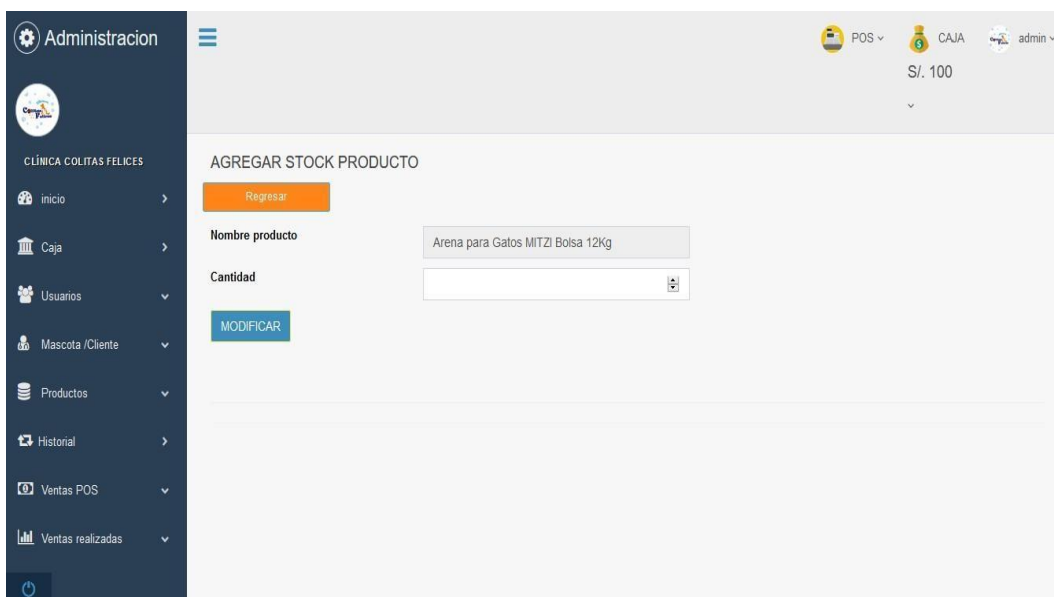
Administracion

CLÍNICA COLITAS FELICES

inicio

Caja

Usuarios

Mascota /Cliente

Productos

Historial

Ventas POS

Ventas realizadas

POS

CAJA

S/. 100

admin

AGREGAR STOCK PRODUCTO

Regresar

Nombre producto

Arena para Gatos MITZI Bolsa 12Kg

Cantidad

MODIFICAR